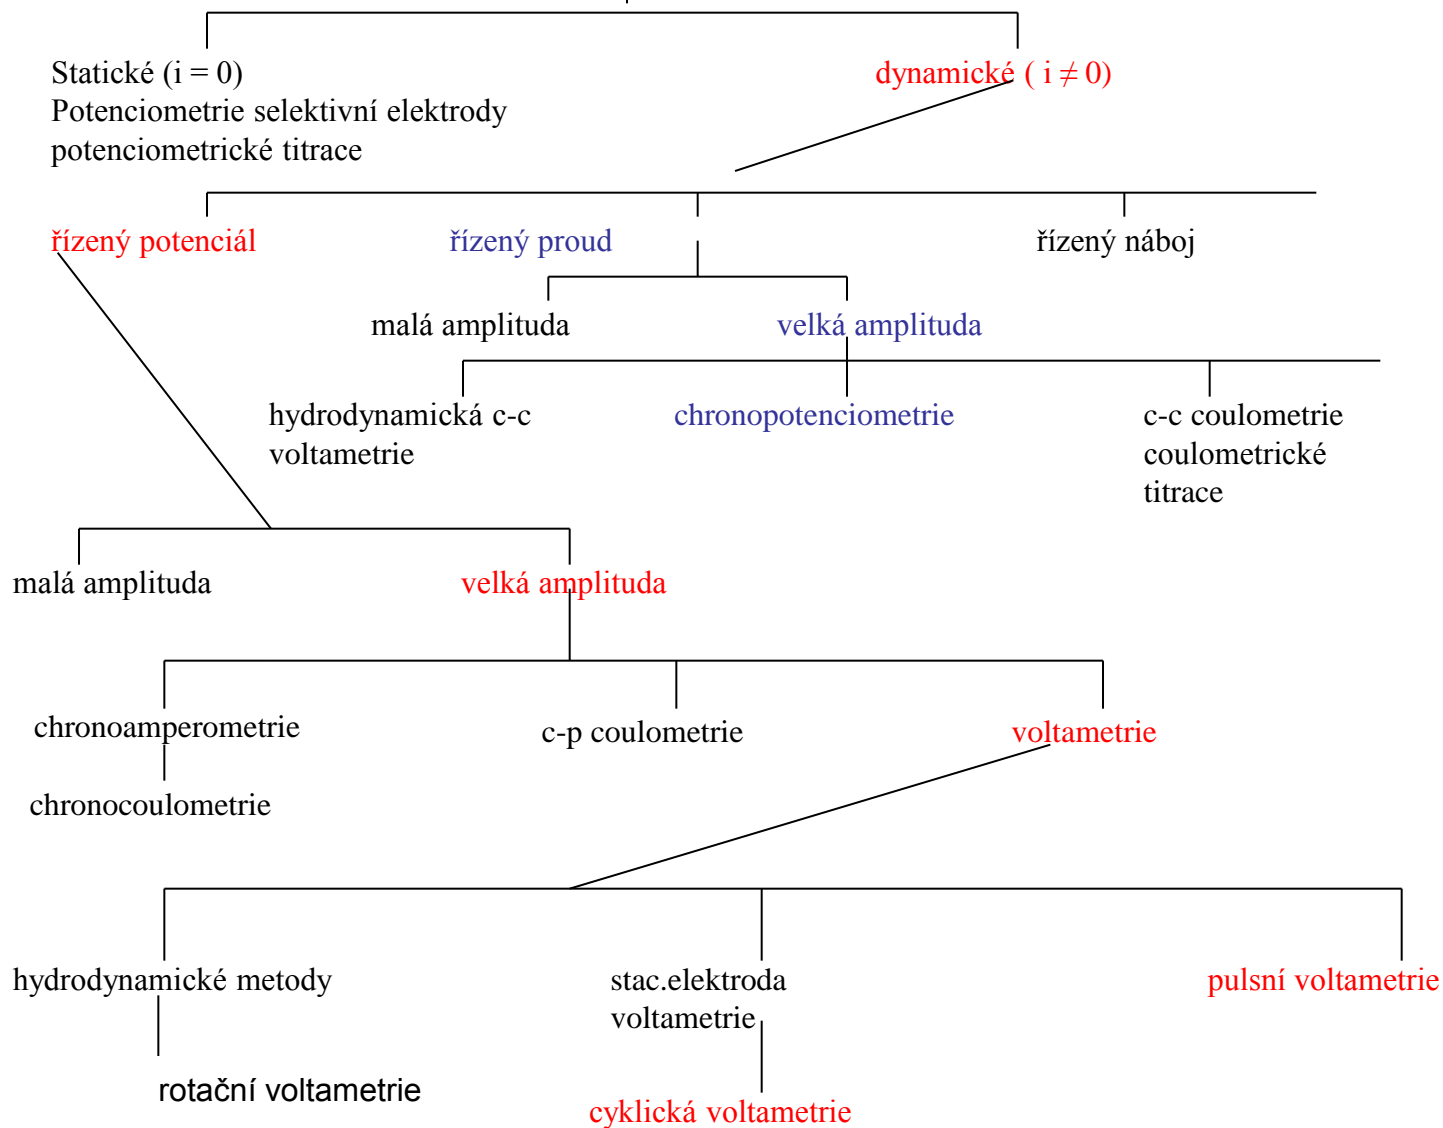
Statické (i = 0)
Potenciometrie selektivní elektrody
potenciometrické titrace

dynamické ( $i \neq 0$)

řízený potenciál

řízený proud

řízený náboj

malá amplituda

velká amplituda

hydrodynamická c-c voltametrie

chronopotenciometrie

c-c coulometrie
coulometrické titrace

malá amplituda

velká amplituda

chronoamperometrie

chronocoulometrie

c-p coulometrie

voltametrie

hydrodynamické metody

rotační voltametrie

stac.elektroda voltametrie

cyklická voltametrie

pulsní voltametrie